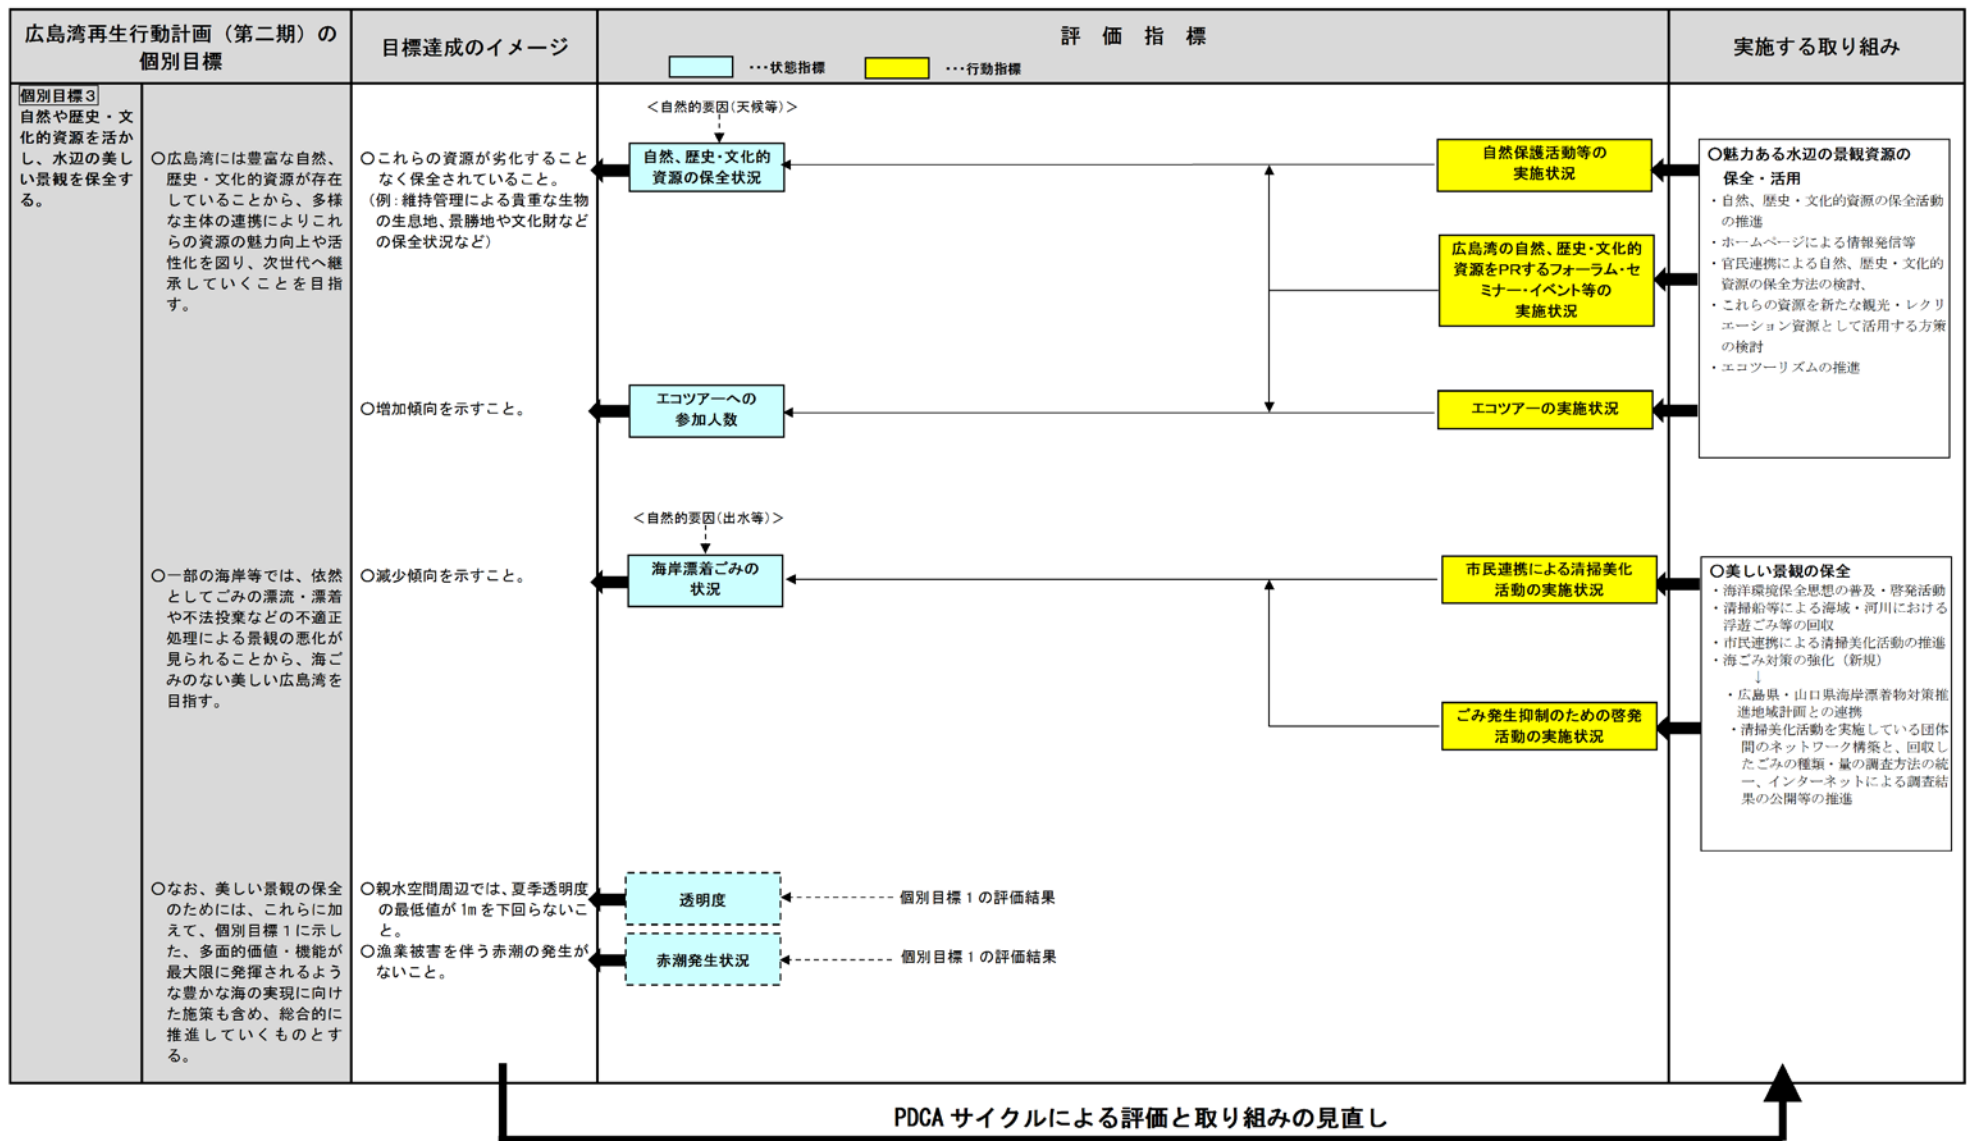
広島湾再生行動計画（第二期）の個別目標

目標達成のイメージ

評　価　指　標

…状態指標　…行動指標

実施する取り組み

個別目標３
自然や歴史・文化的資源を活かし、水辺の美しい景観を保全する。

○広島湾には豊富な自然、歴史・文化的資源が存在していることから、多様な主体の連携によりこれらの資源の魅力向上や活性化を図り、次世代へ継承していくことを目指す。

○これらの資源が劣化することなく保全されていること。（例：維持管理による貴重な生物の生息地、景勝地や文化財などの保全状況など）

＜自然的要因（天候等）＞

自然、歴史・文化的資源の保全状況

自然保護活動等の実施状況

広島湾の自然、歴史・文化的資源をPRするフォーラム・セミナー・イベント等の実施状況

○魅力ある水辺の景観資源の保全・活用
・自然、歴史・文化的資源の保全活動の推進
・ホームページによる情報発信等
・官民連携による自然、歴史・文化的資源の保全方法の検討、
・これらの資源を新たな観光・レクリエーション資源として活用する方策の検討
・エコツーリズムの推進

○増加傾向を示すこと。

エコツアーへの参加人数

エコツアーの実施状況

＜自然的要因（出水等）＞

○一部の海岸等では、依然としてごみの漂流・漂着や不法投棄などの不適正処理による景観の悪化が見られることから、海ごみのない美しい広島湾を目指す。

○減少傾向を示すこと。

海岸漂着ごみの状況

市民連携による清掃美化活動の実施状況

ごみ発生抑制のための啓発活動の実施状況

○美しい景観の保全
・海洋環境保全思想の普及・啓発活動
・清掃船等による海域・河川における浮遊ごみ等の回収
・市民連携による清掃美化活動の推進
・海ごみ対策の強化（新規）
↓
・広島県・山口県海岸漂着物対策推進地域計画との連携
・清掃美化活動を実施している団体間のネットワーク構築と、回収したごみの種類・量の調査方法の統一、インターネットによる調査結果の公開等の推進

○なお、美しい景観の保全のためには、これらに加えて、個別目標１に示した、多面的価値・機能が最大限に発揮されるような豊かな海の実現に向けた施策も含め、総合的に推進していくものとする。

○親水空間周辺では、夏季透明度の最低値が1mを下回らないこと。
○漁業被害を伴う赤潮の発生がないこと。

透明度

個別目標１の評価結果

赤潮発生状況

個別目標１の評価結果

PDCAサイクルによる評価と取り組みの見直し